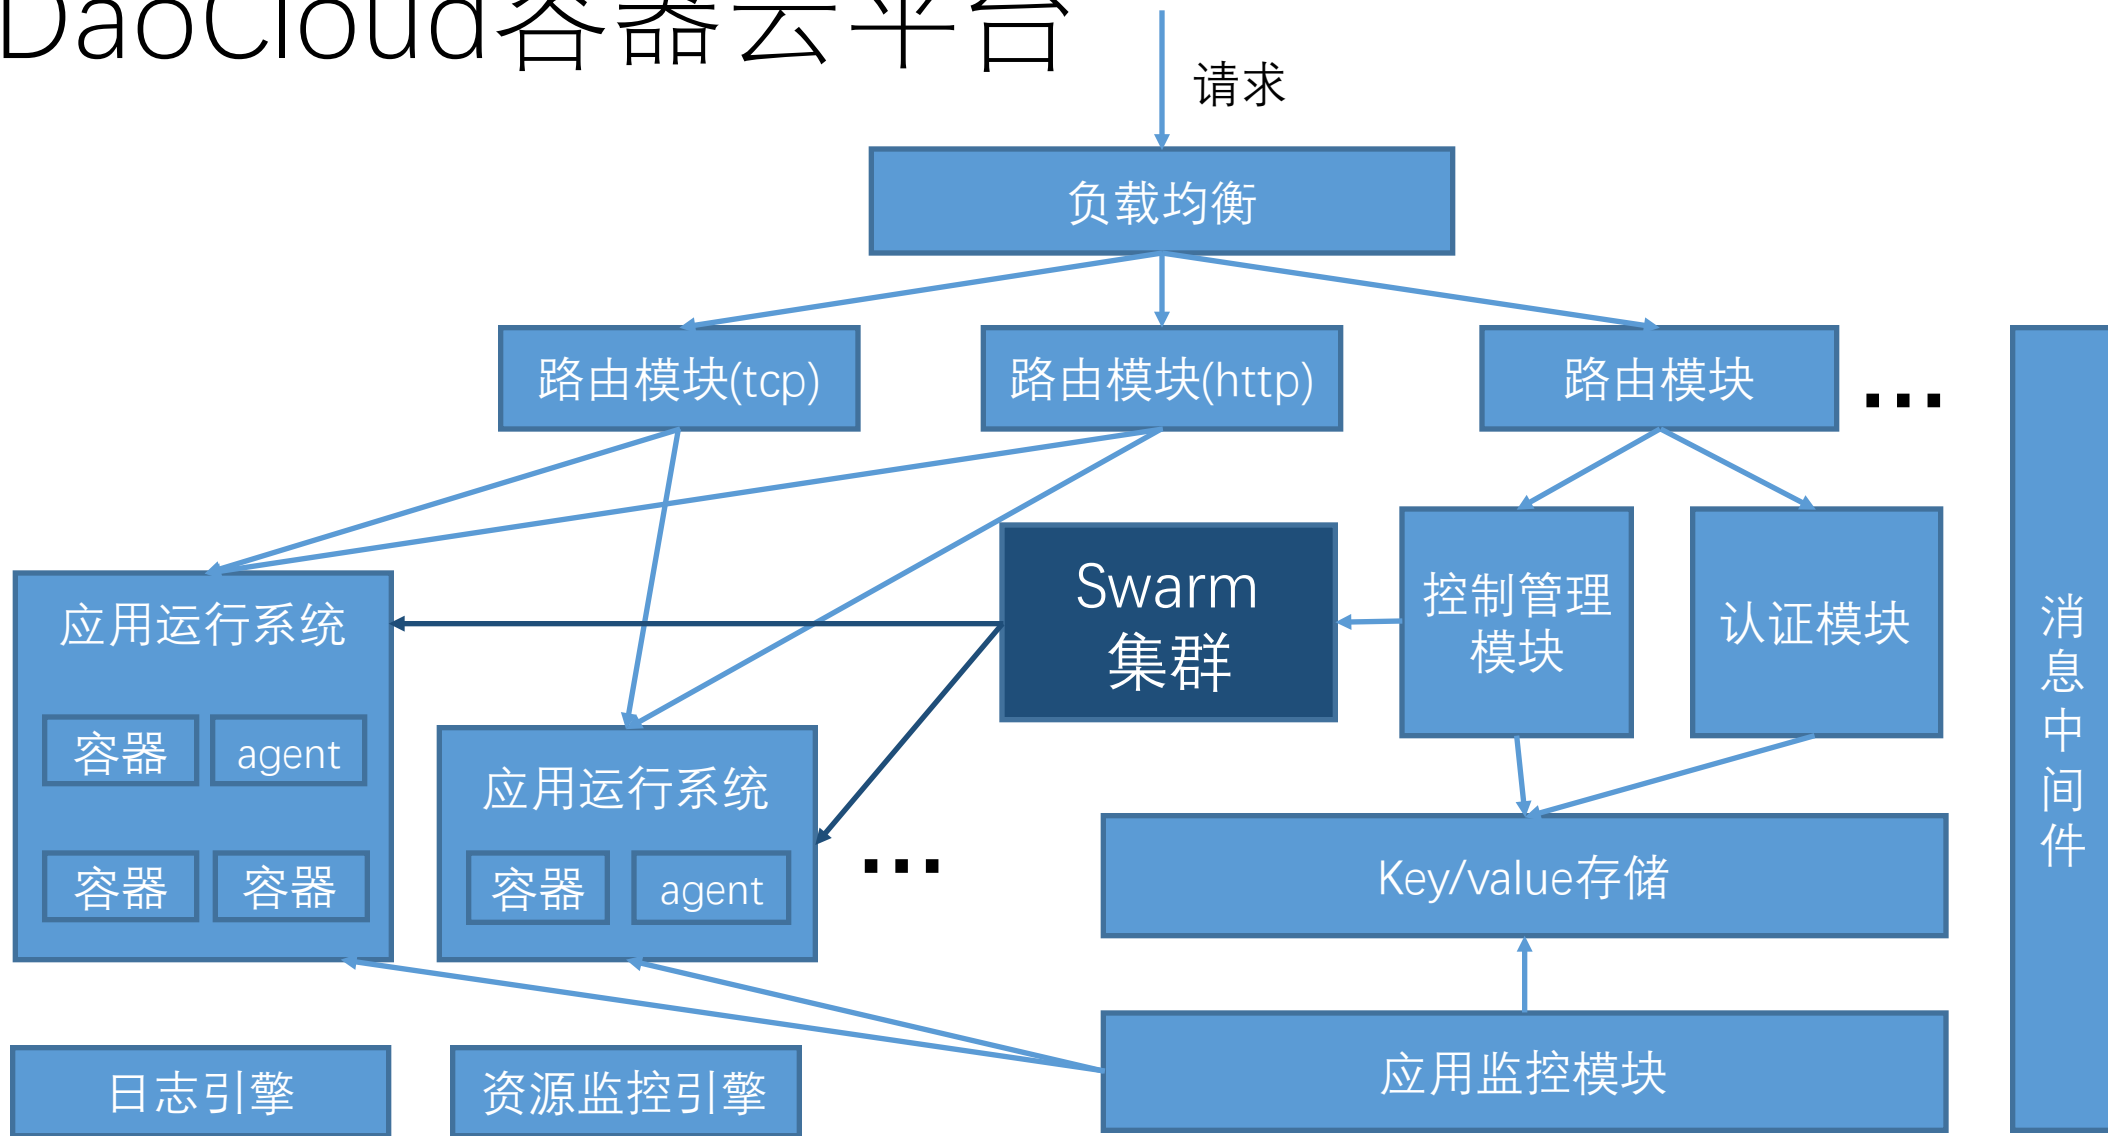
DaoCloud容器云平台

请求

负载均衡

路由模块(tcp)

路由模块(http)

路由模块

...

消息中间件

应用运行系统

容器 agent

容器 容器

Swarm 集群

控制管理模块

认证模块

应用运行系统

容器 agent

...

Key/value存储

日志引擎

资源监控引擎

应用监控模块